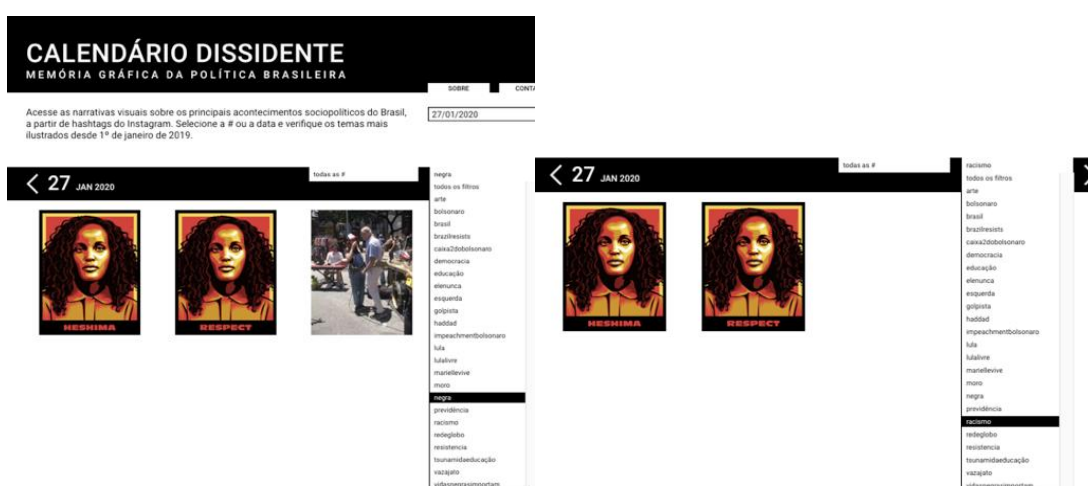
CALENDÁRIO DISSIDENTE
MEMÓRIA GRÁFICA DA POLÍTICA BRASILEIRA

SOBRE CONTA

Acesse as narrativas visuais sobre os principais acontecimentos sociopolíticos do Brasil, a partir de hashtags do Instagram. Selecione a # ou a data e verifique os temas mais ilustrados desde 1º de janeiro de 2019.

27/01/2020

< 27 JAN 2020

todas as #

negra
todos os filtros
arte
bolsonaro
brasil
brazilresists
caixa2dobolsonaro
democracia
educação
elenunca
esquerda
golpista
haddad
impeachmentbolsonaro
lula
lulalivre
mariellevive
moro
negra
previdência
racismo
redeglobo
resistencia
tsunamidaeducação
vazajato
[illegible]

HESHIMA

RESPECT

< 27 JAN 2020

todas as #

racismo
todos os filtros
arte
bolsonaro
brasil
brazilresists
caixa2dobolsonaro
democracia
educação
elenunca
esquerda
golpista
haddad
impeachmentbolsonaro
lula
lulalivre
mariellevive
moro
negra
previdência
racismo
redeglobo
resistencia
tsunamidaeducação
vazajato
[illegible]

HESHIMA

RESPECT